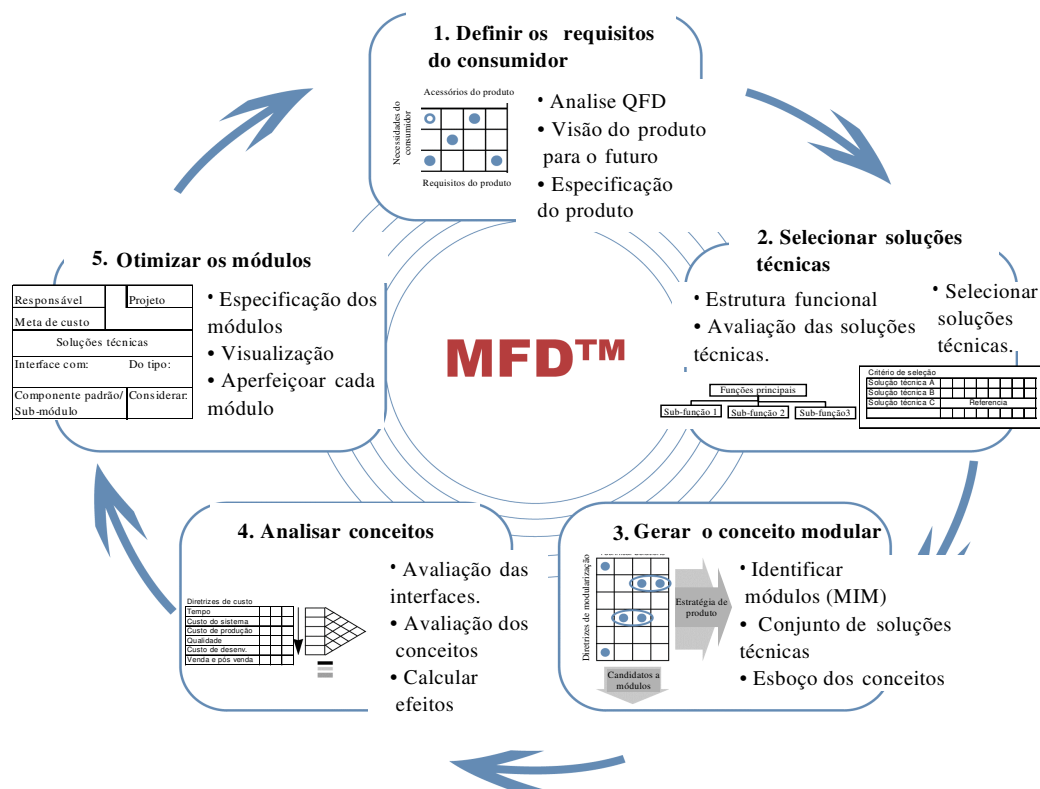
1. Definir os requisitos do consumidor

Acessórios do produto

Necessidades do consumidor

Requisitos do produto

• Analise QFD
• Visão do produto para o futuro
• Especificação do produto

2. Selecionar soluções técnicas

• Estrutura funcional
• Avaliação das soluções técnicas.

• Selecionar soluções técnicas.

Funções principais

Sub-função 1 | Sub-função 2 | Sub-função3

Critério de seleção
Solução técnica A
Solução técnica B
Solução técnica C
Referencia

MFD™

5. Otimizar os módulos

| Responsável | Projeto |
|---|---|
| Meta de custo | |
| Soluções técnicas | |
| Interface com: | Do tipo: |
| Componente padrão/ Sub-módulo | Considerar: |

• Especificação dos módulos
• Visualização
• Aperfeiçoar cada módulo

4. Analisar conceitos

Diretrizes de custo
Tempo
Custo do sistema
Custo de produção
Qualidade
Custo de desenv.
Venda e pós venda

• Avaliação das interfaces.
• Avaliação dos conceitos
• Calcular efeitos

3. Gerar o conceito modular

Diretrizes de modularização

Estratégia de produto

Candidatos a módulos

• Identificar módulos (MIM)
• Conjunto de soluções técnicas
• Esboço dos conceitos